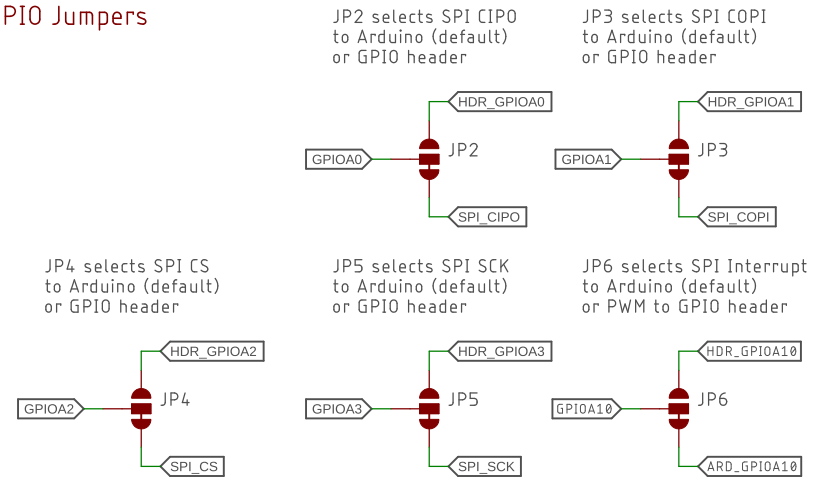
PIO Jumpers

JP2 selects SPI CIPO to Arduino (default) or GPIO header

HDR_GPIOA0
GPIOA0
JP2
SPI_CIPO

JP3 selects SPI COPI to Arduino (default) or GPIO header

HDR_GPIOA1
GPIOA1
JP3
SPI_COPI

JP4 selects SPI CS to Arduino (default) or GPIO header

HDR_GPIOA2
GPIOA2
JP4
SPI_CS

JP5 selects SPI SCK to Arduino (default) or GPIO header

HDR_GPIOA3
GPIOA3
JP5
SPI_SCK

JP6 selects SPI Interrupt to Arduino (default) or PWM to GPIO header

HDR_GPIOA10
GPIOA10
JP6
ARD_GPIOA10